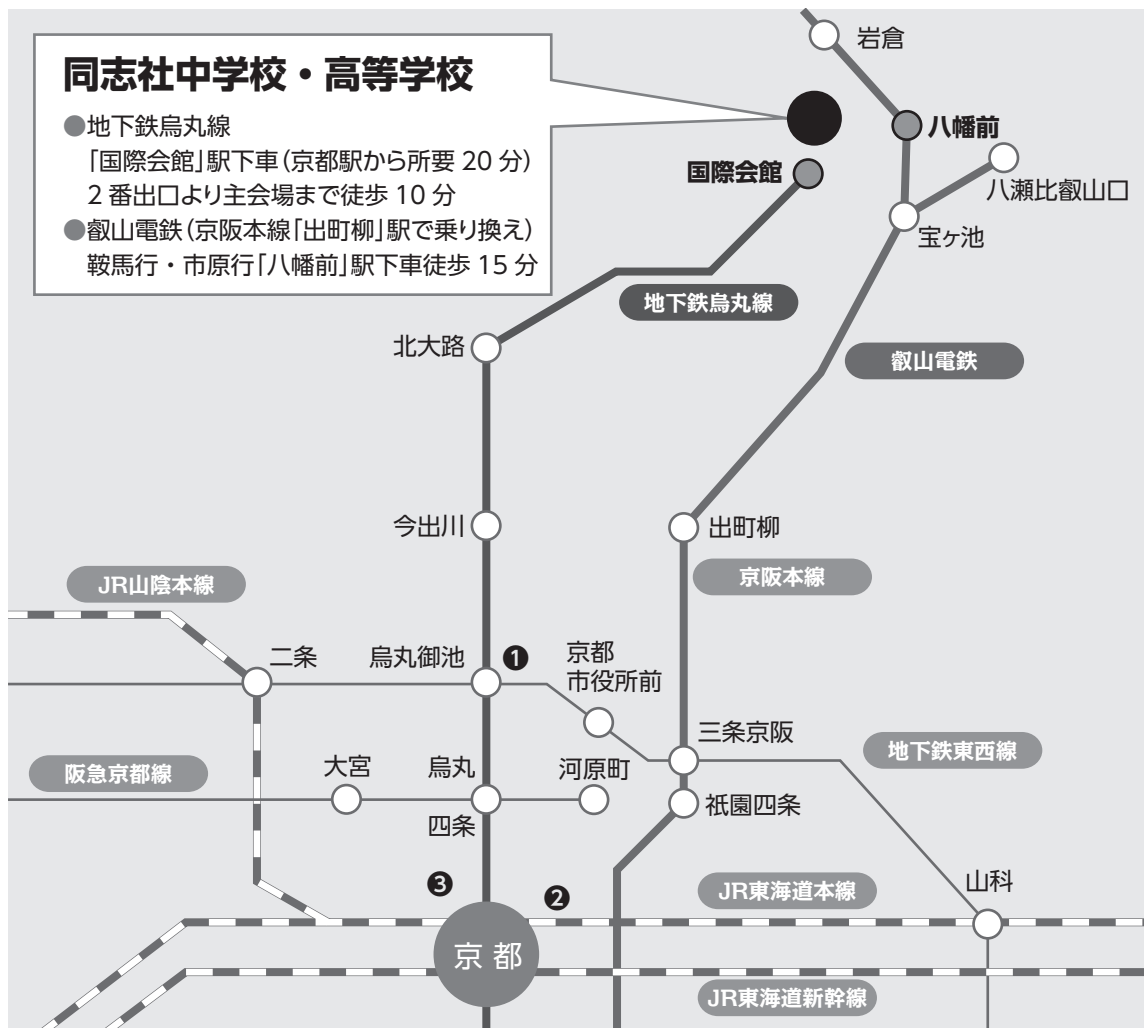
同志社中学校・高等学校

●地下鉄烏丸線
「国際会館」駅下車(京都駅から所要 20 分)
2 番出口より主会場まで徒歩 10 分
●叡山電鉄(京阪本線「出町柳」駅で乗り換え)
鞍馬行・市原行「八幡前」駅下車徒歩 15 分

岩倉
八幡前
国際会館
八瀬比叡山口
宝ヶ池
地下鉄烏丸線
北大路
叡山電鉄
今出川
出町柳
京阪本線
JR山陰本線
二条
烏丸御池
❶
京都
市役所前
三条京阪
地下鉄東西線
阪急京都線
大宮
烏丸
河原町
四条
祇園四条
❸
❷
JR東海道本線
山科
京都
JR東海道新幹線